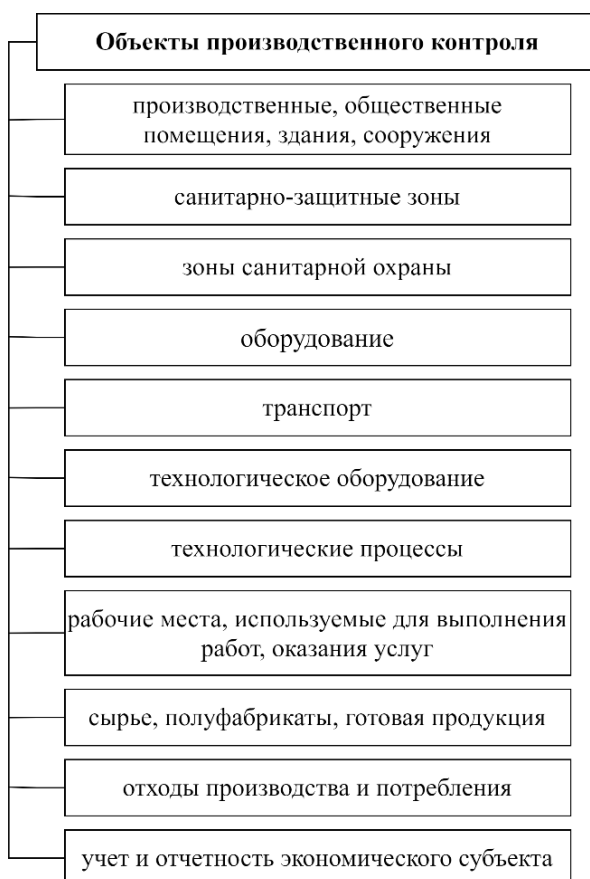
Объекты производственного контроля

производственные, общественные помещения, здания, сооружения

санитарно-защитные зоны

зоны санитарной охраны

оборудование

транспорт

технологическое оборудование

технологические процессы

рабочие места, используемые для выполнения работ, оказания услуг

сырье, полуфабрикаты, готовая продукция

отходы производства и потребления

учет и отчетность экономического субъекта